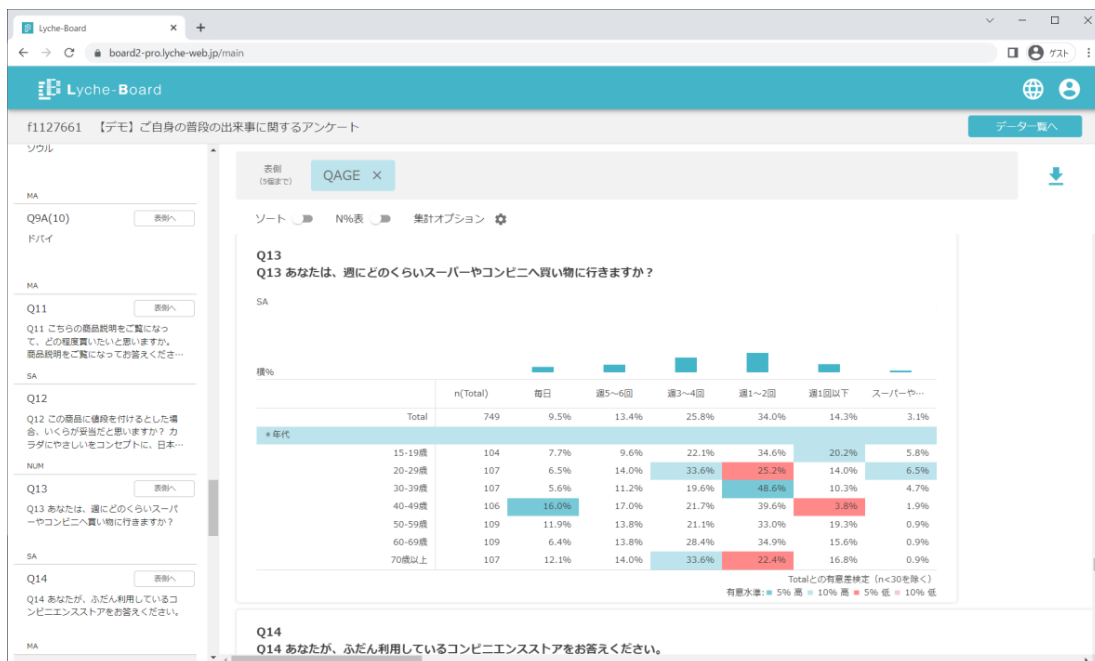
Lyche-Board ×
board2-pro.lyche-web.jp/main
ゲスト

Lyche-Board

f1127661 【デモ】ご自身の普段の出来事に関するアンケート
データ一覧へ

ソウル
MA
Q9A(10) 表側へ
ドバイ
MA
Q11 表側へ
Q11 こちらの商品説明をご覧になって、どの程度買いたいと思いますか。商品説明をご覧になってお答えくださ…
SA
Q12
Q12 この商品に値段を付けるとした場合、いくらが妥当だと思いますか。カラダにやさしいをコンセプトに、日本…
NUM
Q13 表側へ
Q13 あなたは、週にどのくらいスーパーやコンビニへ買い物に行きますか？
SA
Q14 表側へ
Q14 あなたが、ふだん利用しているコンビニエンスストアをお答えください。
MA

表側 (5個まで)
QAGE ×
ソート N%表 集計オプション

Q13
Q13 あなたは、週にどのくらいスーパーやコンビニへ買い物に行きますか？
SA
横%

| | n(Total) | 毎日 | 週5～6回 | 週3～4回 | 週1～2回 | 週1回以下 | スーパーや… |
|---|---|---|---|---|---|---|---|
| Total | 749 | 9.5% | 13.4% | 25.8% | 34.0% | 14.3% | 3.1% |
| ＊年代 | | | | | | | |
| 15-19歳 | 104 | 7.7% | 9.6% | 22.1% | 34.6% | 20.2% | 5.8% |
| 20-29歳 | 107 | 6.5% | 14.0% | 33.6% | 25.2% | 14.0% | 6.5% |
| 30-39歳 | 107 | 5.6% | 11.2% | 19.6% | 48.6% | 10.3% | 4.7% |
| 40-49歳 | 106 | 16.0% | 17.0% | 21.7% | 39.6% | 3.8% | 1.9% |
| 50-59歳 | 109 | 11.9% | 13.8% | 21.1% | 33.0% | 19.3% | 0.9% |
| 60-69歳 | 109 | 6.4% | 13.8% | 28.4% | 34.9% | 15.6% | 0.9% |
| 70歳以上 | 107 | 12.1% | 14.0% | 33.6% | 22.4% | 16.8% | 0.9% |

Totalとの有意差検定（n<30を除く）
有意水準: ■ 5% 高 ■ 10% 高 ■ 5% 低 ■ 10% 低

Q14
Q14 あなたが、ふだん利用しているコンビニエンスストアをお答えください。